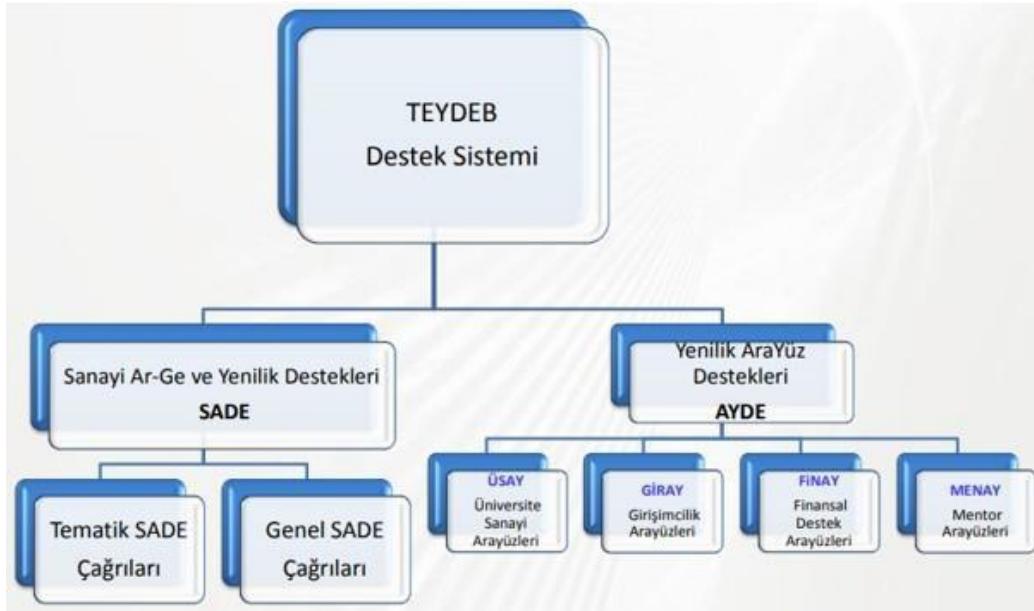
TEYDEB
Destek Sistemi

Sanayi Ar-Ge ve Yenilik Destekleri
SADE

Yenilik AraYüz Destekleri
AYDE

Tematik SADE Çağrıları

Genel SADE Çağrıları

ÜSAY
Üniversite Sanayi Arayüzleri

GİRAY
Girişimcilik Arayüzleri

FİNAY
Finansal Destek Arayüzleri

MENAY
Mentor Arayüzleri